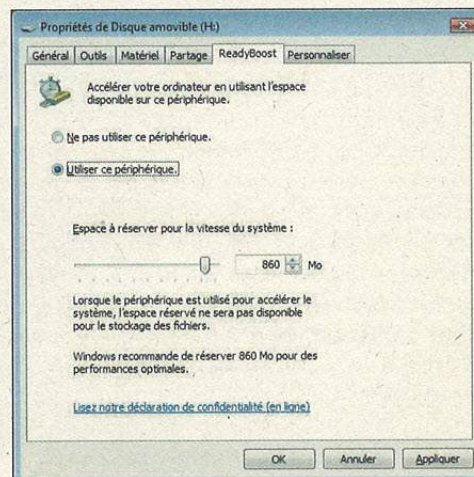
Propriétés de Disque amovible (H:)

Général | Outils | Matériel | Partage | ReadyBoost | Personnaliser

Accélérer votre ordinateur en utilisant l'espace disponible sur ce périphérique.

Ne pas utiliser ce périphérique.

Utiliser ce périphérique.

Espace à réserver pour la vitesse du système :

860 Mo

Lorsque le périphérique est utilisé pour accélérer le système, l'espace réservé ne sera pas disponible pour le stockage des fichiers.

Windows recommande de réserver 860 Mo pour des performances optimales.

Lisez notre déclaration de confidentialité (en ligne)

OK | Annuler | Appliquer